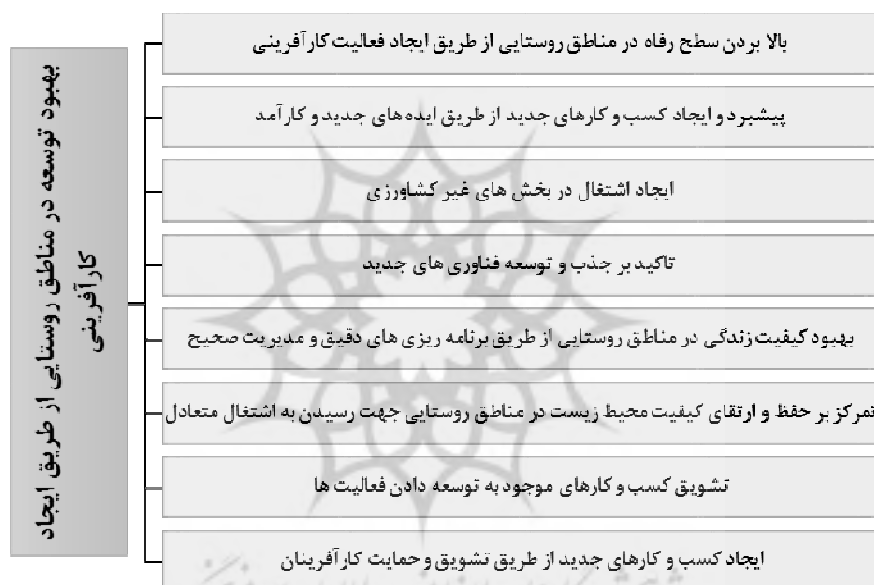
بهبود توسعه در مناطق روستایی از طریق ایجاد کارآفرینی

بالا بردن سطح رفاه در مناطق روستایی از طریق ایجاد فعالیت کارآفرینی

پیشبرد و ایجاد کسب و کارهای جدید از طریق ایده های جدید و کارآمد

ایجاد اشتغال در بخش های غیر کشاورزی

تاکید بر جذب و توسعه فناوری های جدید

بهبود کیفیت زندگی در مناطق روستایی از طریق برنامه ریزی های دقیق و مدیریت صحیح

تمرکز بر حفظ و ارتقای کیفیت محیط زیست در مناطق روستایی جهت رسیدن به اشتغال متعادل

تشویق کسب و کارهای موجود به توسعه دادن فعالیت ها

ایجاد کسب و کارهای جدید از طریق تشویق و حمایت کارآفرینان